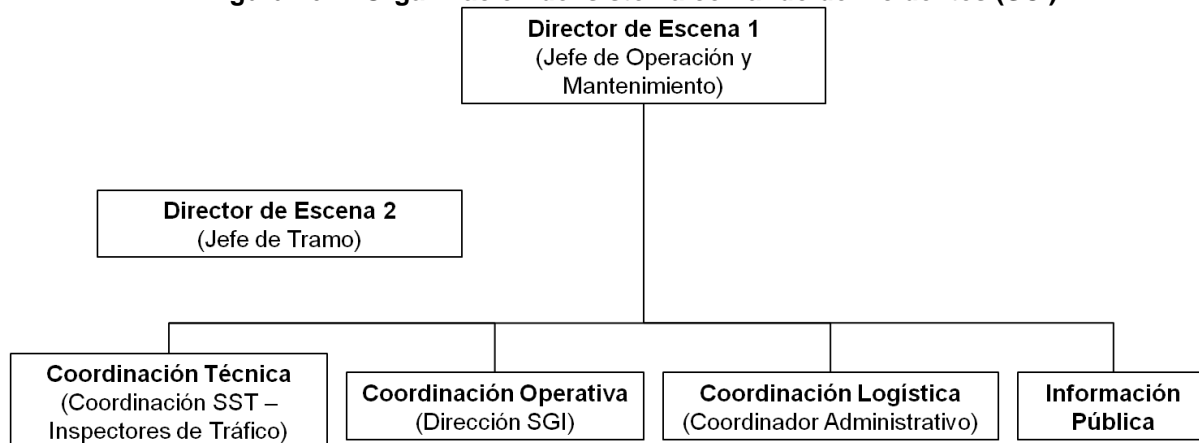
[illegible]

Director de Escena 1
(Jefe de Operación y Mantenimiento)

Director de Escena 2
(Jefe de Tramo)

Coordinación Técnica
(Coordinación SST – Inspectores de Tráfico)

Coordinación Operativa
(Dirección SGI)

Coordinación Logística
(Coordinador Administrativo)

Información Pública